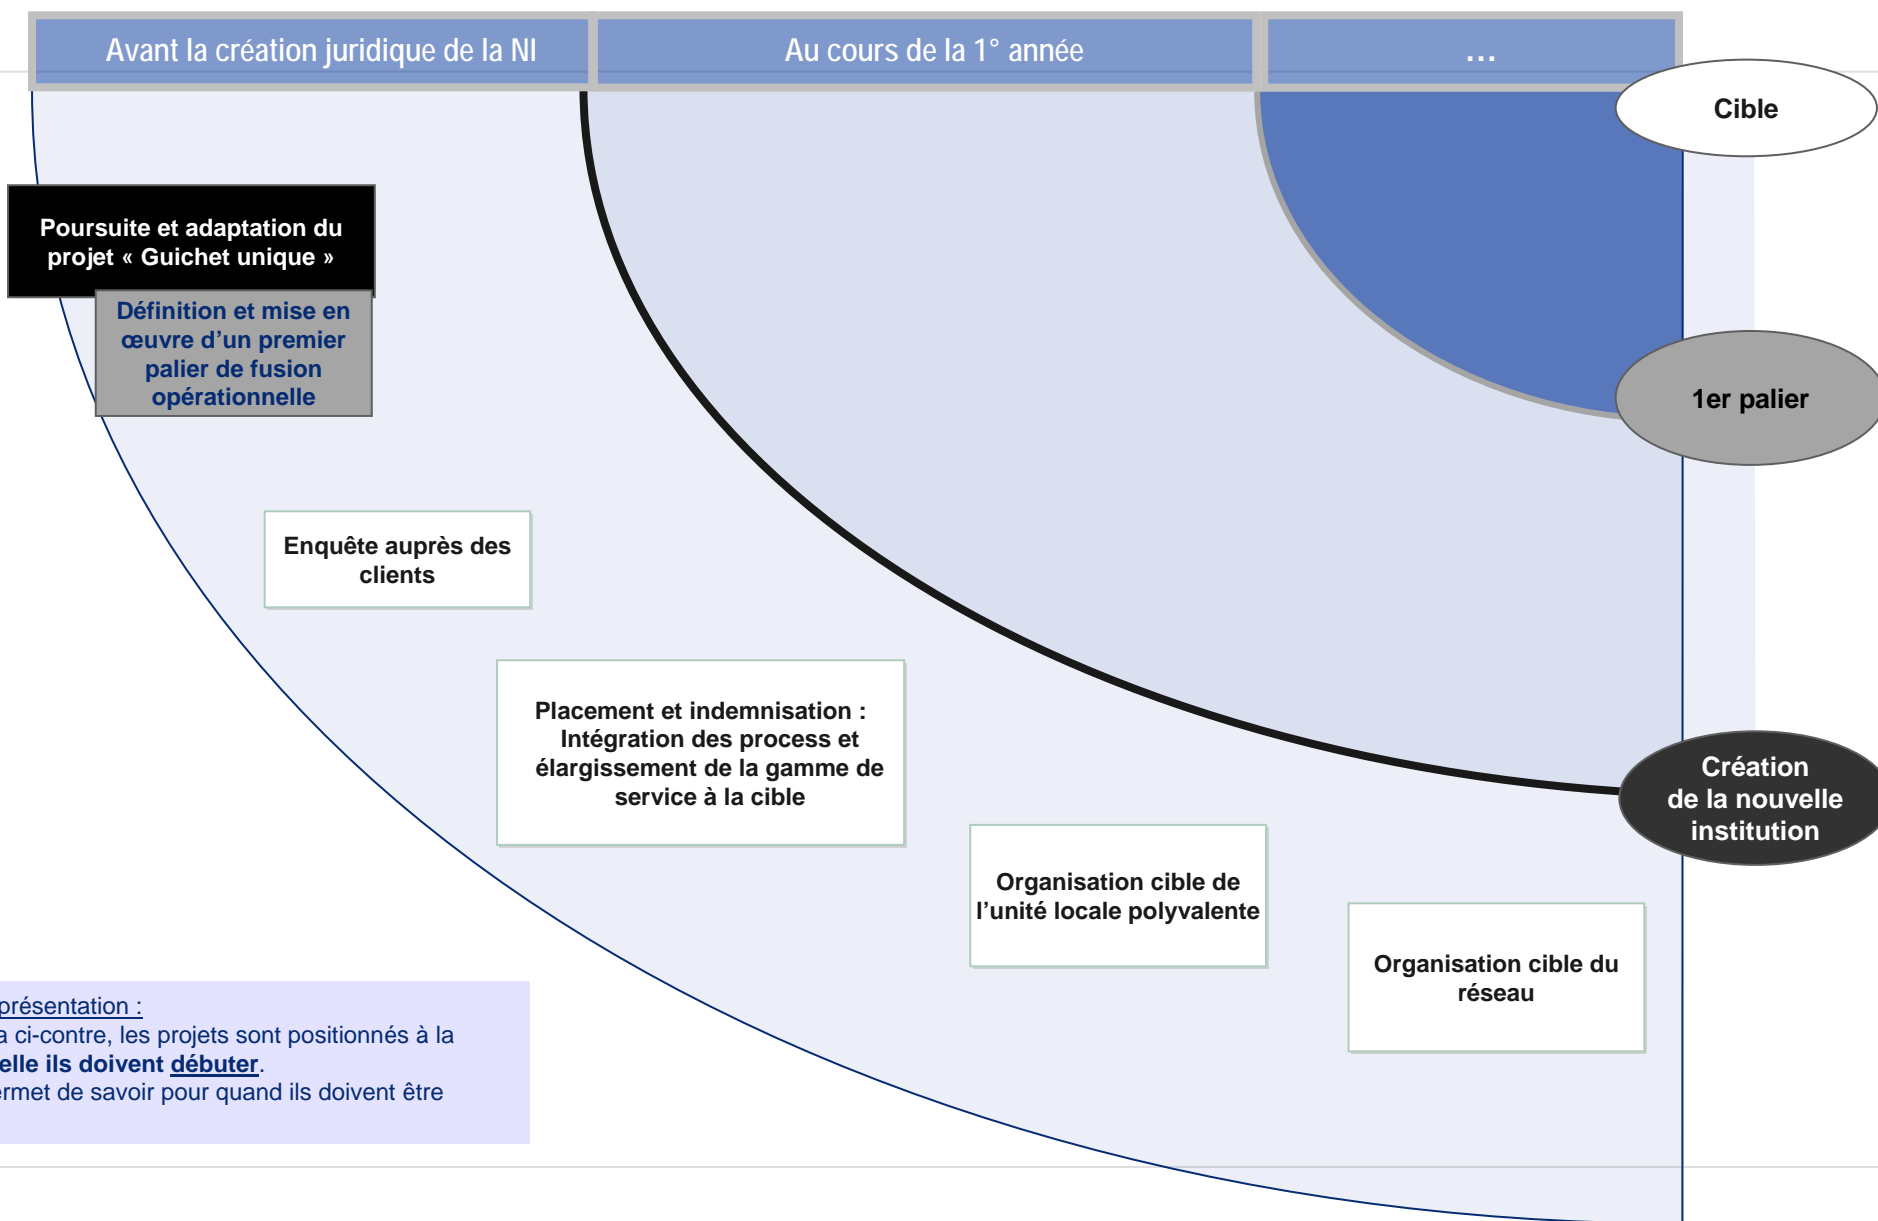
Avant la création juridique de la NI

Au cours de la 1° année

…

Cible

Poursuite et adaptation du projet « Guichet unique »

Définition et mise en œuvre d'un premier palier de fusion opérationnelle

1er palier

Enquête auprès des clients

Placement et indemnisation : Intégration des process et élargissement de la gamme de service à la cible

Création de la nouvelle institution

Organisation cible de l'unité locale polyvalente

Organisation cible du réseau

présentation :
a ci-contre, les projets sont positionnés à la elle ils doivent débuter.
ermet de savoir pour quand ils doivent être